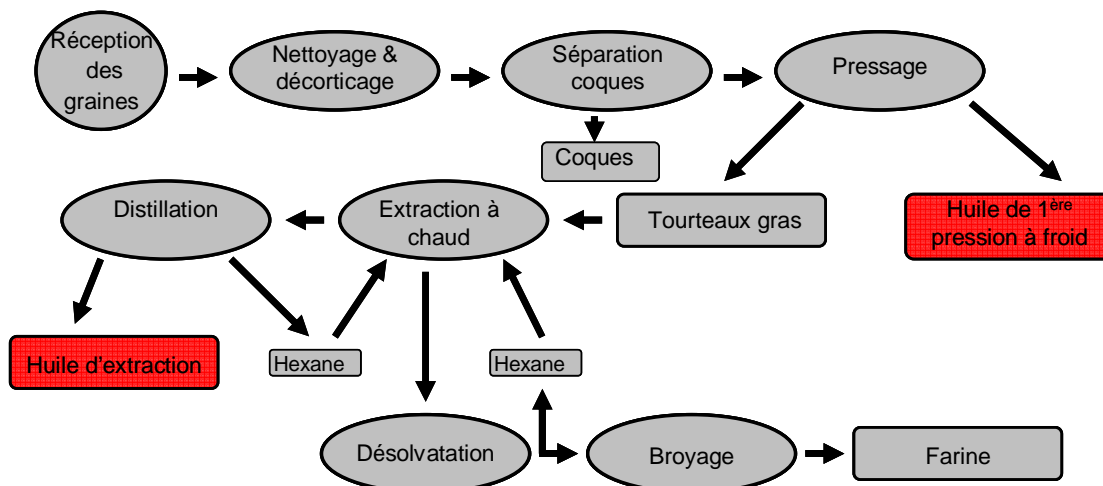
Réception des graines

Nettoyage & décorticage

Séparation coques

Pressage

Coques

Distillation

Extraction à chaud

Tourteaux gras

Huile de 1$^{ère}$ pression à froid

Huile d'extraction

Hexane

Hexane

Désolvatation

Broyage

Farine